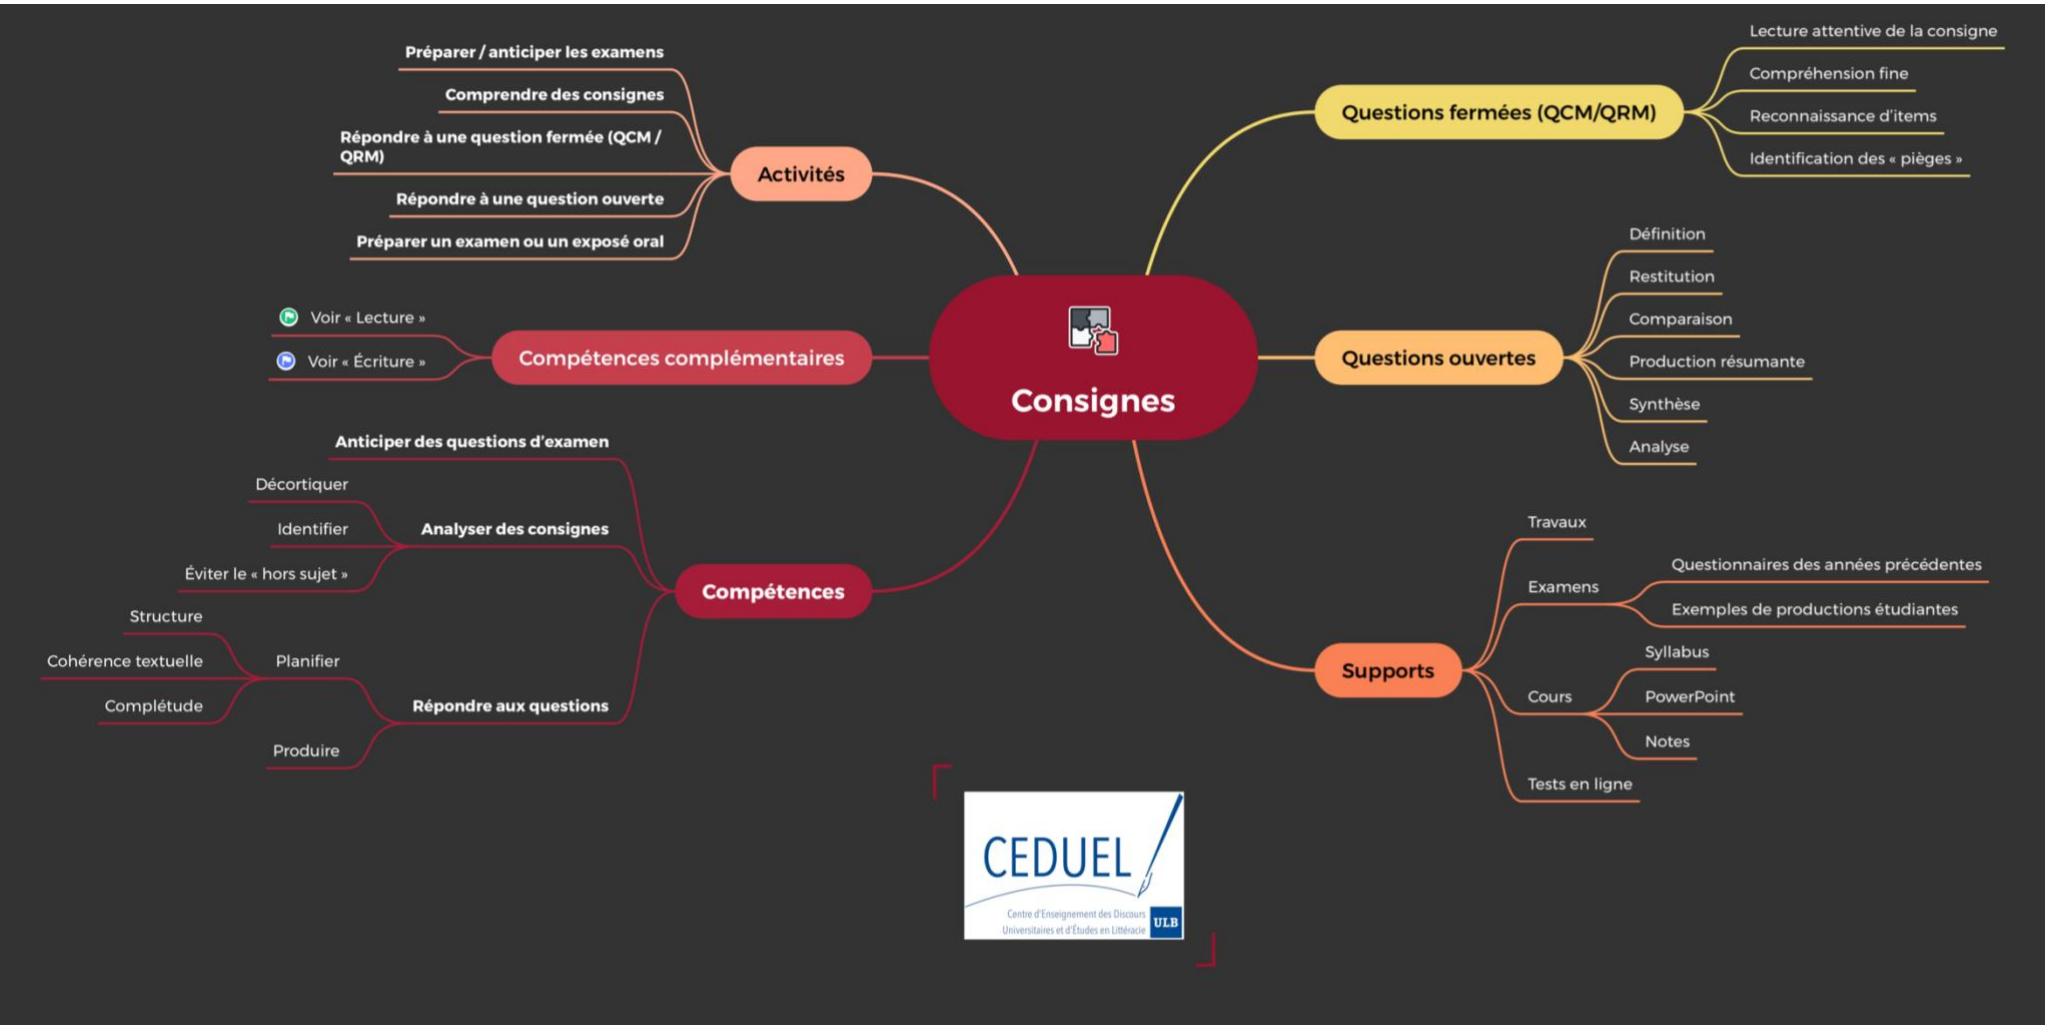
Consignes

Activités

Préparer / anticiper les examens

Comprendre des consignes

Répondre à une question fermée (QCM / QRM)

Répondre à une question ouverte

Préparer un examen ou un exposé oral

Compétences complémentaires

Voir « Lecture »

Voir « Écriture »

Compétences

Anticiper des questions d'examen

Analyser des consignes

Décortiquer

Identifier

Éviter le « hors sujet »

Répondre aux questions

Planifier

Structure

Cohérence textuelle

Complétude

Produire

Questions fermées (QCM/QRM)

Lecture attentive de la consigne

Compréhension fine

Reconnaissance d'items

Identification des « pièges »

Questions ouvertes

Définition

Restitution

Comparaison

Production résumante

Synthèse

Analyse

Supports

Travaux

Examens

Questionnaires des années précédentes

Exemples de productions étudiantes

Cours

Syllabus

PowerPoint

Notes

Tests en ligne

CEDUEL

Centre d'Enseignement des Discours Universitaires et d'Études en Littéracie

ULB